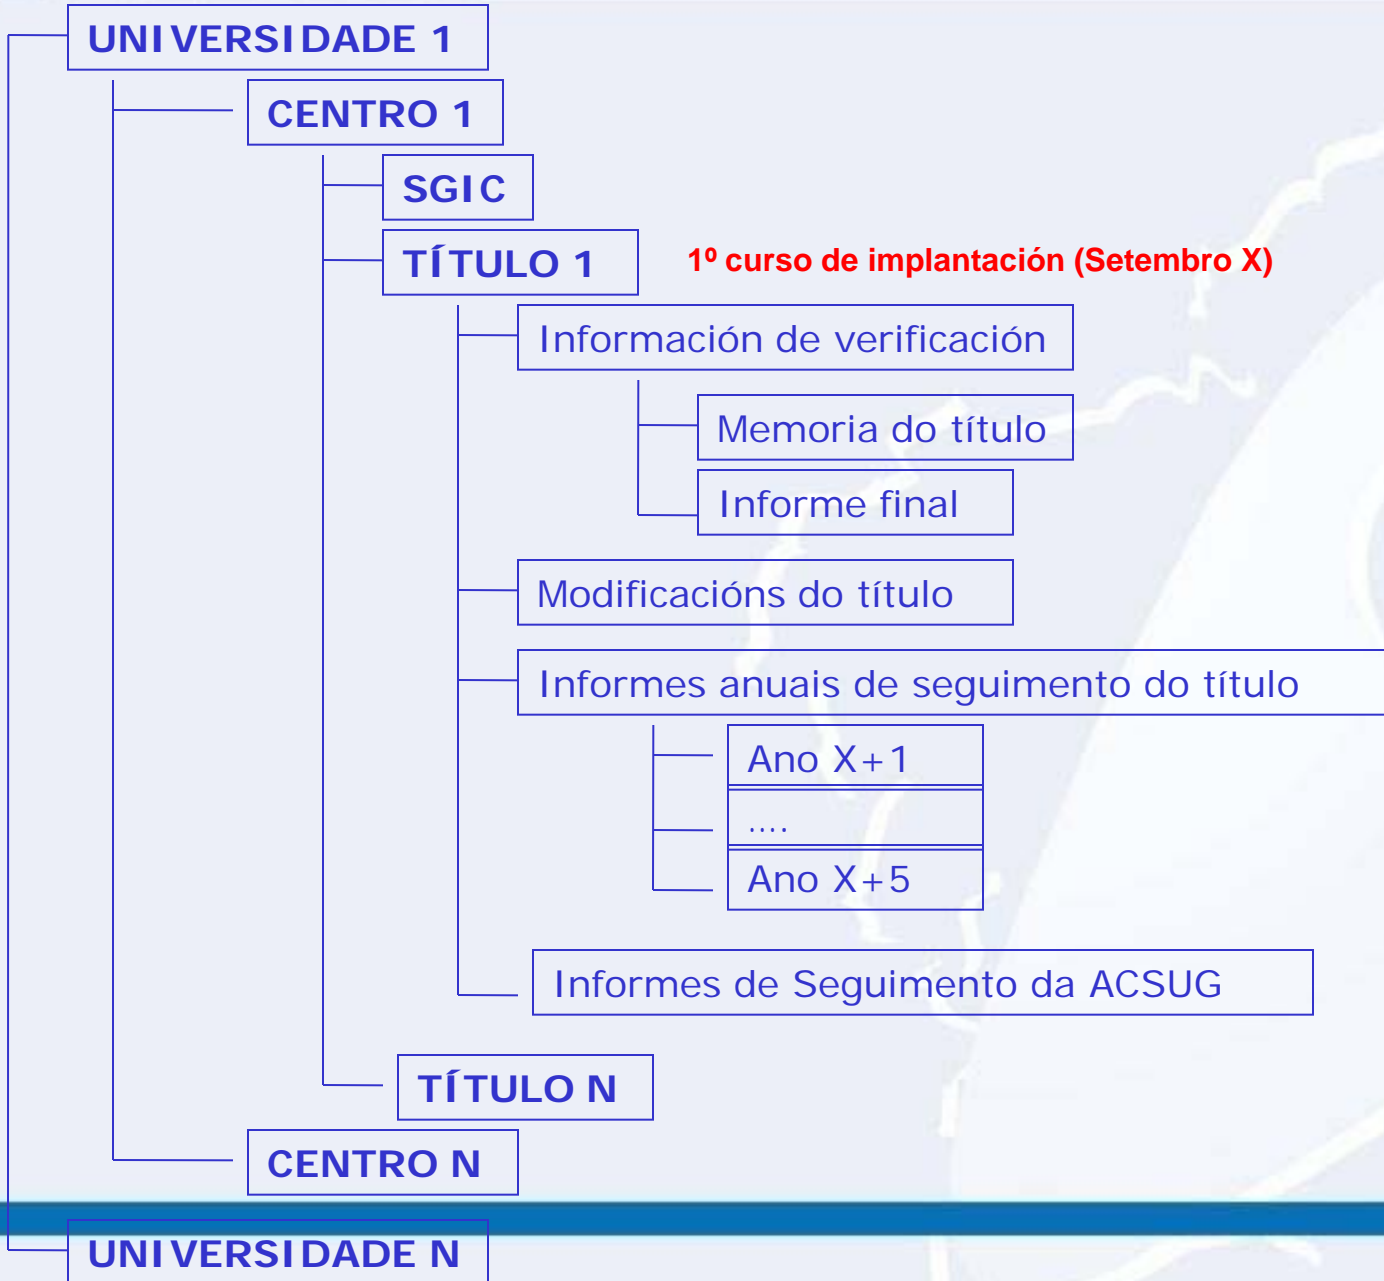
UNIVERSIDADE 1

CENTRO 1

SGIC

TÍTULO 1

1º curso de implantación (Setembro X)

Información de verificación

Memoria do título

Informe final

Modificacións do título

Informes anuais de seguimento do título

Ano X+1

....

Ano X+5

Informes de Seguimento da ACSUG

TÍTULO N

CENTRO N

UNIVERSIDADE N